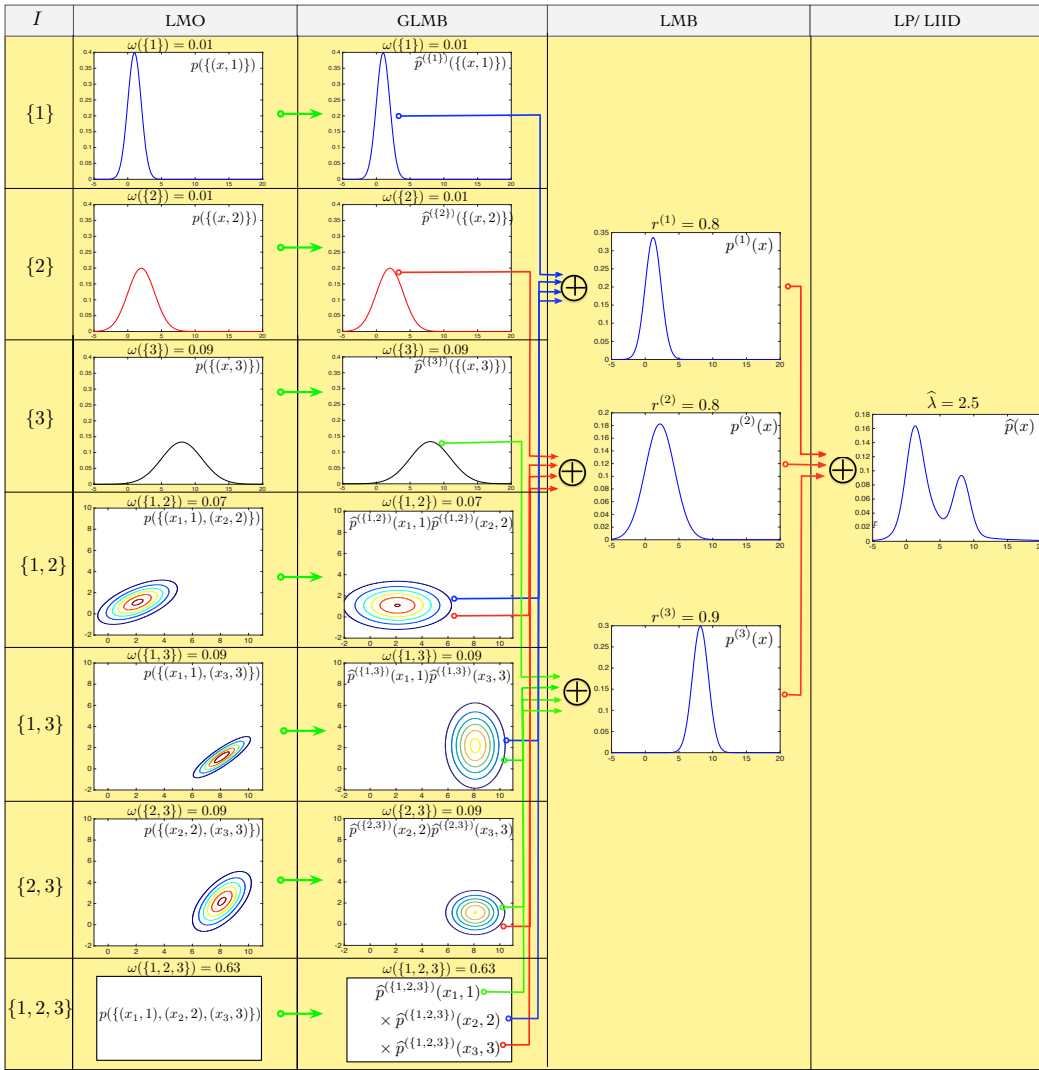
| $I$ | LMO | GLMB | LMB | LP/ LIID |
|---|---|---|---|---|
| $\{1\}$ | $\omega(\{1\}) = 0.01$ $p(\{(x,1)\})$ | $\omega(\{1\}) = 0.01$ $\widehat{p}^{(\{1\})}(\{(x,1)\})$ | | |
| $\{2\}$ | $\omega(\{2\}) = 0.01$ $p(\{(x,2)\})$ | $\omega(\{2\}) = 0.01$ $\widehat{p}^{(\{2\})}(\{(x,2)\})$ | $r^{(1)} = 0.8$ $p^{(1)}(x)$ | |
| $\{3\}$ | $\omega(\{3\}) = 0.09$ $p(\{(x,3)\})$ | $\omega(\{3\}) = 0.09$ $\widehat{p}^{(\{3\})}(\{(x,3)\})$ | $r^{(2)} = 0.8$ $p^{(2)}(x)$ | $\widehat{\lambda} = 2.5$ $\widehat{p}(x)$ |
| $\{1,2\}$ | $\omega(\{1,2\}) = 0.07$ $p(\{(x_1,1),(x_2,2)\})$ | $\omega(\{1,2\}) = 0.07$ $\widehat{p}^{(\{1,2\})}(x_1,1)\widehat{p}^{(\{1,2\})}(x_2,2)$ | | |
| $\{1,3\}$ | $\omega(\{1,3\}) = 0.09$ $p(\{(x_1,1),(x_3,3)\})$ | $\omega(\{1,3\}) = 0.09$ $\widehat{p}^{(\{1,3\})}(x_1,1)\widehat{p}^{(\{1,3\})}(x_3,3)$ | $r^{(3)} = 0.9$ $p^{(3)}(x)$ | |
| $\{2,3\}$ | $\omega(\{2,3\}) = 0.09$ $p(\{(x_2,2),(x_3,3)\})$ | $\omega(\{2,3\}) = 0.09$ $\widehat{p}^{(\{2,3\})}(x_2,2)\widehat{p}^{(\{2,3\})}(x_3,3)$ | | |
| $\{1,2,3\}$ | $\omega(\{1,2,3\}) = 0.63$ $p(\{(x_1,1),(x_2,2),(x_3,3)\})$ | $\omega(\{1,2,3\}) = 0.63$ $\widehat{p}^{(\{1,2,3\})}(x_1,1)$ $\times\ \widehat{p}^{(\{1,2,3\})}(x_2,2)$ $\times\ \widehat{p}^{(\{1,2,3\})}(x_3,3)$ | | |